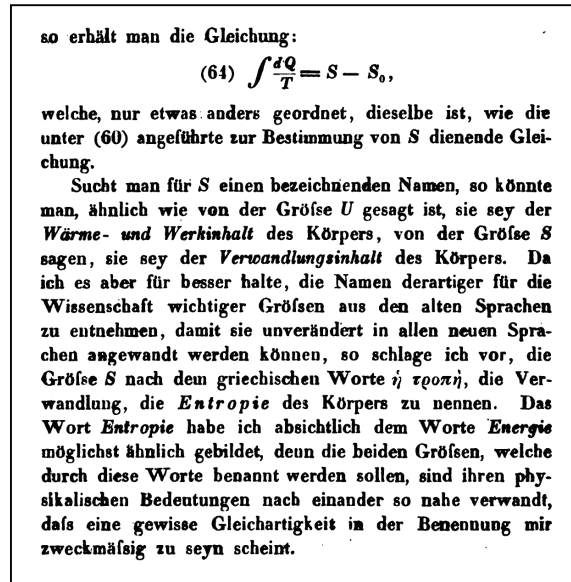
so erhält man die Gleichung:

(64) $\int \frac{dQ}{T} = S - S_0$,

welche, nur etwas anders geordnet, dieselbe ist, wie die unter (60) angeführte zur Bestimmung von $S$ dienende Gleichung.

Sucht man für $S$ einen bezeichnenden Namen, so könnte man, ähnlich wie von der Gröfse $U$ gesagt ist, sie sey der *Wärme- und Werkinhalt* des Körpers, von der Gröfse $S$ sagen, sie sey der *Verwandlungsinhalt* des Körpers. Da ich es aber für besser halte, die Namen derartiger für die Wissenschaft wichtiger Gröfsen aus den alten Sprachen zu entnehmen, damit sie unverändert in allen neuen Sprachen angewandt werden können, so schlage ich vor, die Gröfse $S$ nach dem griechischen Worte ἡ τροπή, die Verwandlung, die *Entropie* des Körpers zu nennen. Das Wort *Entropie* habe ich absichtlich dem Worte *Energie* möglichst ähnlich gebildet, denn die beiden Gröfsen, welche durch diese Worte benannt werden sollen, sind ihren physikalischen Bedeutungen nach einander so nahe verwandt, dafs eine gewisse Gleichartigkeit in der Benennung mir zweckmäfsig zu seyn scheint.